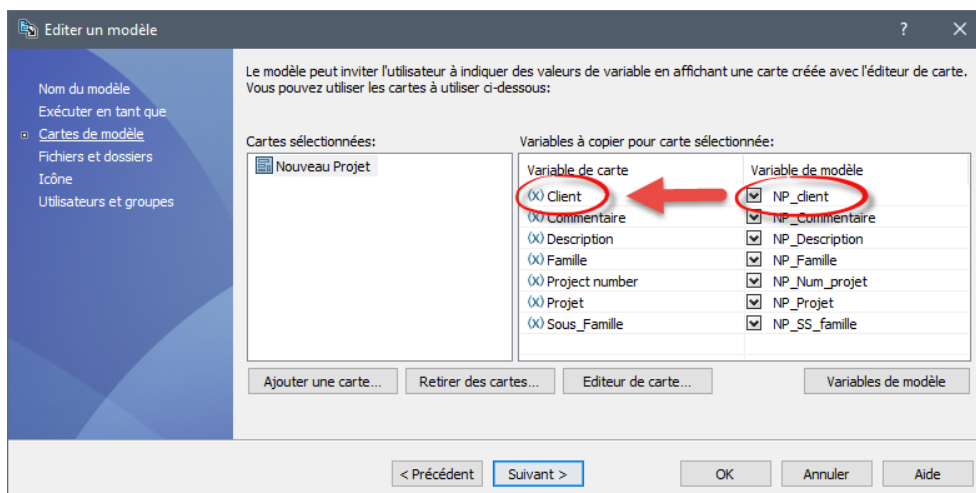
Editer un modèle

?

Nom du modèle
Exécuter en tant que
Cartes de modèle
Fichiers et dossiers
Icône
Utilisateurs et groupes

Le modèle peut inviter l'utilisateur à indiquer des valeurs de variable en affichant une carte créée avec l'éditeur de carte. Vous pouvez utiliser les cartes à utiliser ci-dessous:

Cartes sélectionnées:

Nouveau Projet

Variables à copier pour carte sélectionnée:

| Variable de carte | Variable de modèle |
|---|---|
| (X) Client | NP_client |
| (X) Commentaire | NP_Commentaire |
| (X) Description | NP_Description |
| (X) Famille | NP_Famille |
| (X) Project number | NP_Num_projet |
| (X) Projet | NP_Projet |
| (X) Sous_Famille | NP_SS_famille |

Ajouter une carte...
Retirer des cartes...
Editeur de carte...
Variables de modèle

< Précédent
Suivant >
OK
Annuler
Aide